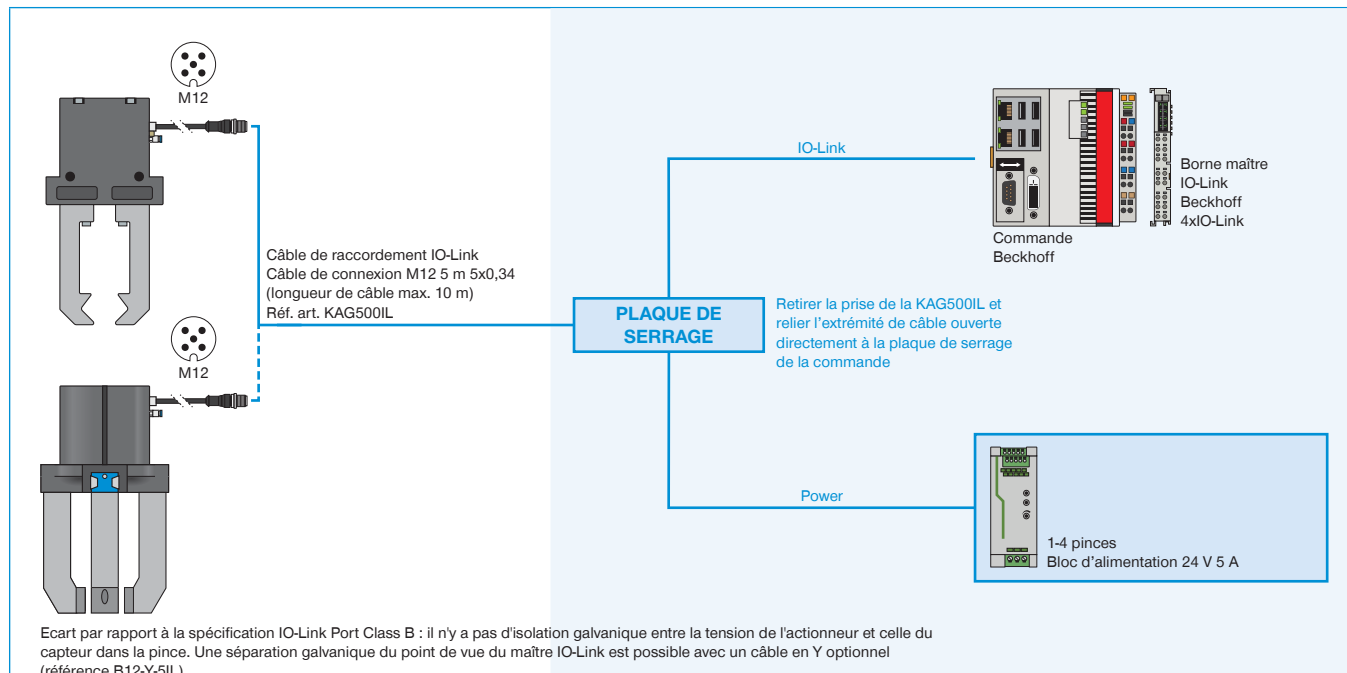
M12

M12

Câble de raccordement IO-Link
Câble de connexion M12 5 m 5x0,34
(longueur de câble max. 10 m)
Réf. art. KAG500IL

IO-Link

Commande
Beckhoff

Borne maître
IO-Link
Beckhoff
4xIO-Link

PLAQUE DE
SERRAGE

Retirer la prise de la KAG500IL et relier l'extrémité de câble ouverte directement à la plaque de serrage de la commande

Power

1-4 pinces
Bloc d'alimentation 24 V 5 A

Ecart par rapport à la spécification IO-Link Port Class B : il n'y a pas d'isolation galvanique entre la tension de l'actionneur et celle du capteur dans la pince. Une séparation galvanique du point de vue du maître IO-Link est possible avec un câble en Y optionnel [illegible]